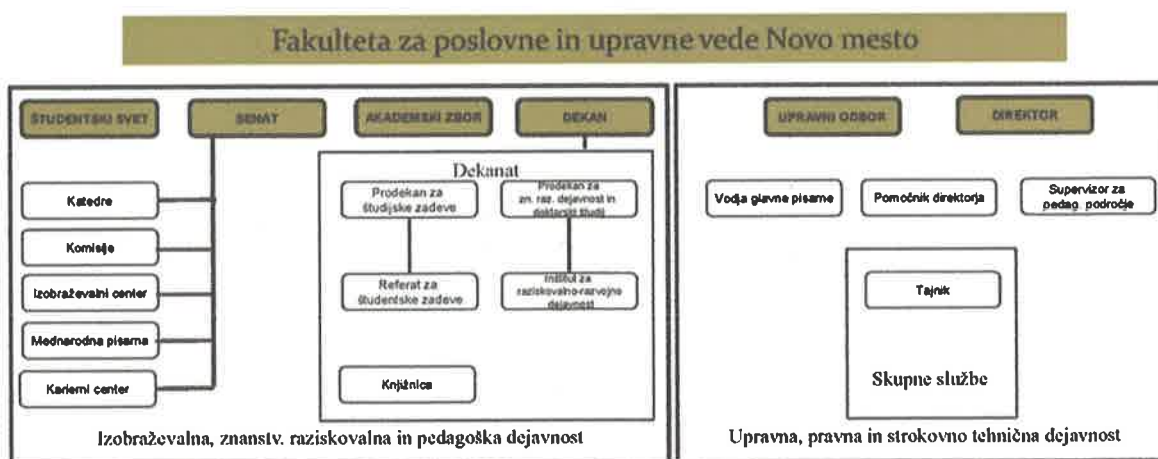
Fakulteta za poslovne in upravne vede Novo mesto

ŠTUDENTSKI SVET

SENAT

AKADEMSKI ZBOR

DEKAN

Dekanat

Prodekan za študijske zadeve

Prodekan za zn. raz. dejavnost in doktorski študij

Referat za študentske zadeve

Inštitut za raziskovalno-razvojno dejavnost

Knjižnica

Katedre

Komisije

Izobraževalni center

Mednarodna pisarna

Karierni center

Izobraževalna, znanstv. raziskovalna in pedagoška dejavnost

UPRAVNI ODBOR

DIREKTOR

Vodja glavne pisarne

Pomočnik direktorja

Supervizor za pedag. področje

Tajnik

Skupne službe

Upravna, pravna in strokovno tehnična dejavnost